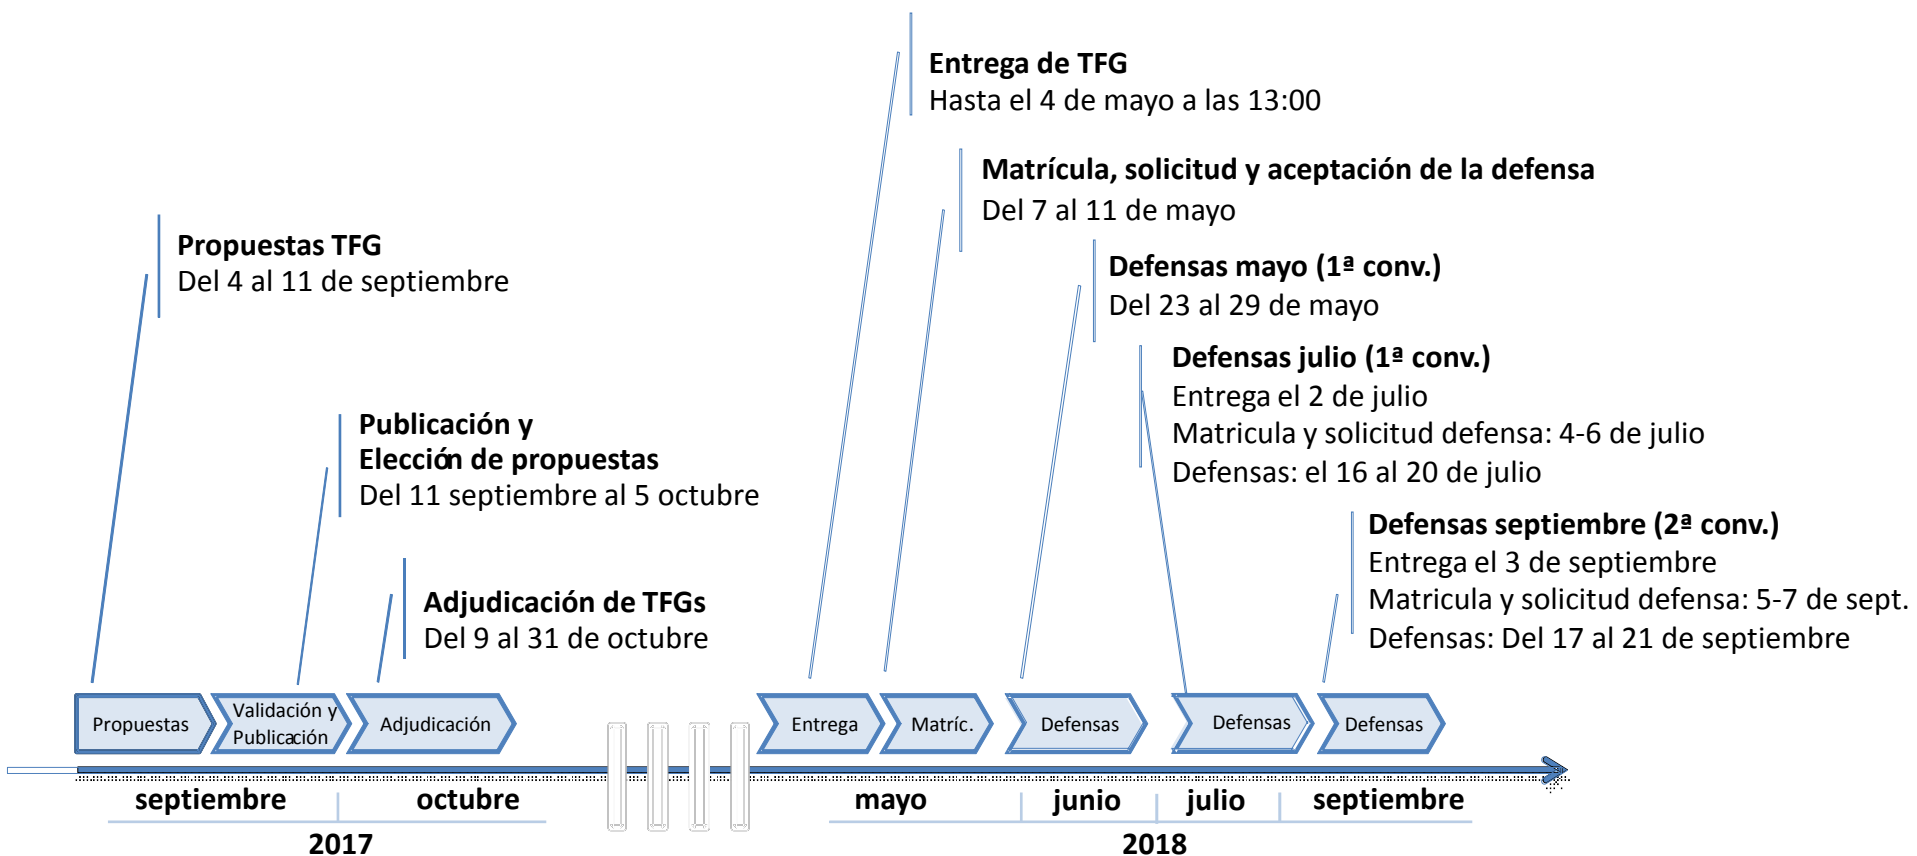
Entrega de TFG
Hasta el 4 de mayo a las 13:00

Matrícula, solicitud y aceptación de la defensa
Del 7 al 11 de mayo

Defensas mayo (1ª conv.)
Del 23 al 29 de mayo

Defensas julio (1ª conv.)
Entrega el 2 de julio
Matricula y solicitud defensa: 4-6 de julio
Defensas: el 16 al 20 de julio

Defensas septiembre (2ª conv.)
Entrega el 3 de septiembre
Matricula y solicitud defensa: 5-7 de sept.
Defensas: Del 17 al 21 de septiembre

Propuestas TFG
Del 4 al 11 de septiembre

Publicación y
Elección de propuestas
Del 11 septiembre al 5 octubre

Adjudicación de TFGs
Del 9 al 31 de octubre

Propuestas
Validación y Publicación
Adjudicación
Entrega
Matríc.
Defensas
Defensas
Defensas

septiembre
octubre
2017
mayo
junio
julio
septiembre
2018